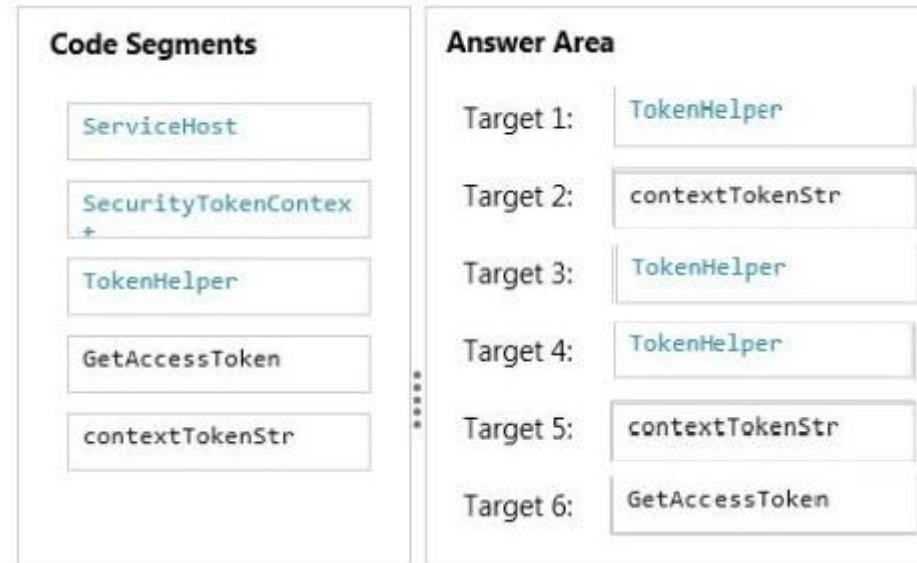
Code Segments

ServiceHost

SecurityTokenContext

TokenHelper

GetAccessToken

contextTokenStr

Answer Area

Target 1: TokenHelper

Target 2: contextTokenStr

Target 3: TokenHelper

Target 4: TokenHelper

Target 5: contextTokenStr

Target 6: GetAccessToken